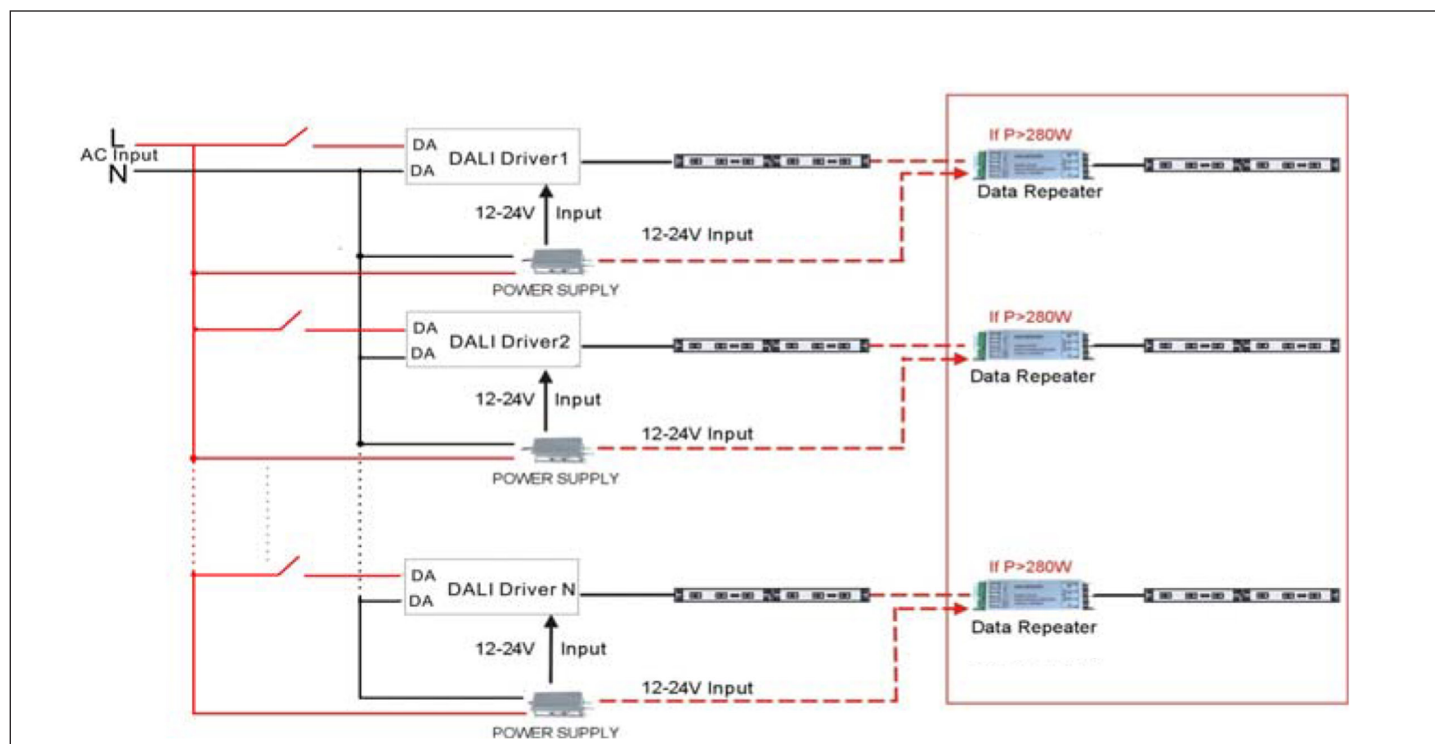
L
AC Input
N

DA
DA
DALI Driver1
12-24V Input
12-24V Input
POWER SUPPLY

If P>280W
Data Repeater

DA
DA
DALI Driver2
12-24V Input
12-24V Input
POWER SUPPLY

If P>280W
Data Repeater

DA
DA
DALI Driver N
12-24V Input
12-24V Input
POWER SUPPLY

If P>280W
Data Repeater